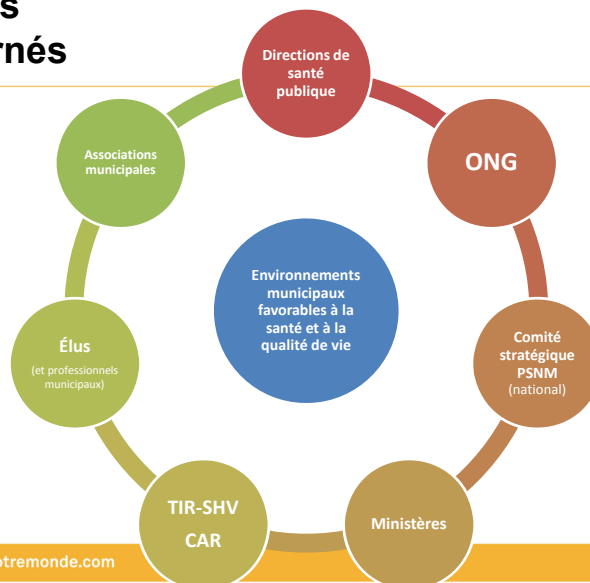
s
rnés

Directions de santé publique

ONG

Comité stratégique PSNM (national)

Ministères

TIR-SHV CAR

Élus (et professionnels municipaux)

Associations municipales

Environnements municipaux favorables à la santé et à la qualité de vie

otremonde.com